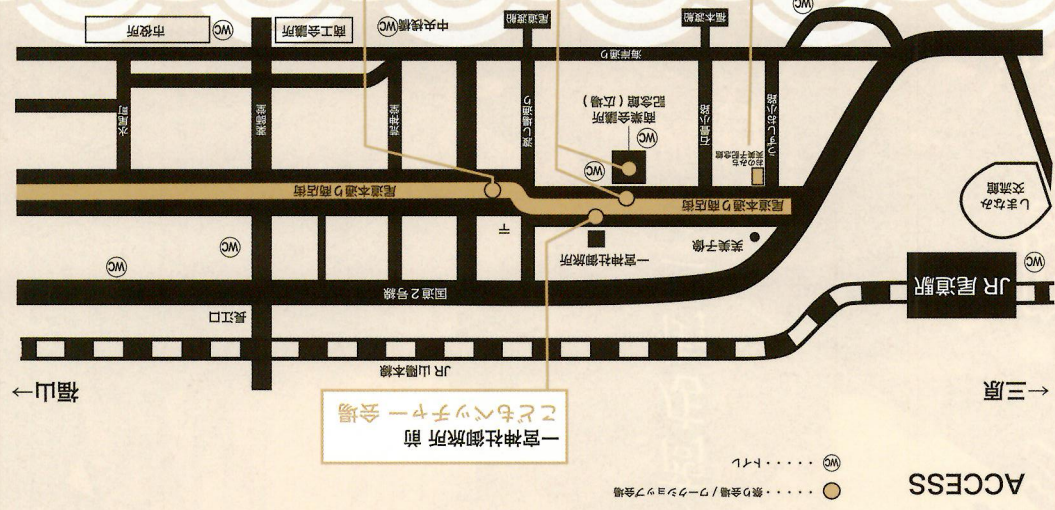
ACCESS

・・・・・ 祭り会場／ワークショップ会場

WC ・・・・・ トイレ

三原→

←福山

一宮神社御旅所 前
こどもベッチャー会場

JR尾道駅

しまなみ交流館

JR山陽本線

国道２号線

尾道本通り商店街

海岸通り

市役所

商工会議所

中央桟橋

尾道桟橋

福本桟橋

商業会議所記念館（広場）

一宮神社御旅所

芙美子像

おのみち文学の館

長江口

長江通り

本通り

土堂小路

まなびの小路

WC